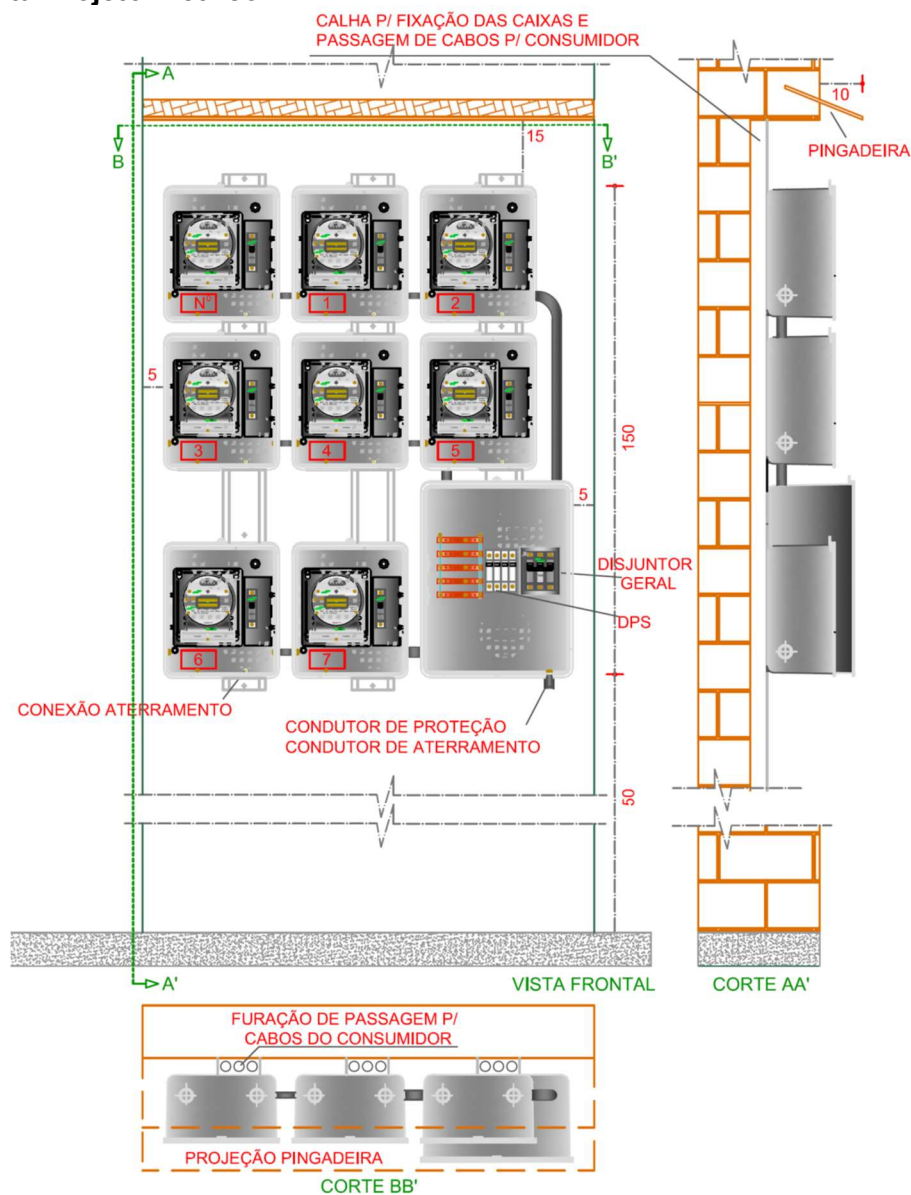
CALHA P/ FIXAÇÃO DAS CAIXAS E PASSAGEM DE CABOS P/ CONSUMIDOR

A

B

B'

15

10

PINGADEIRA

Nº

1

2

5

3

4

5

150

5

DISJUNTOR GERAL

DPS

6

7

CONEXÃO ATERRAMENTO

CONDUTOR DE PROTEÇÃO
CONDUTOR DE ATERRAMENTO

50

A'

VISTA FRONTAL

CORTE AA'

FURAÇÃO DE PASSAGEM P/ CABOS DO CONSUMIDOR

PROJEÇÃO PINGADEIRA

CORTE BB'